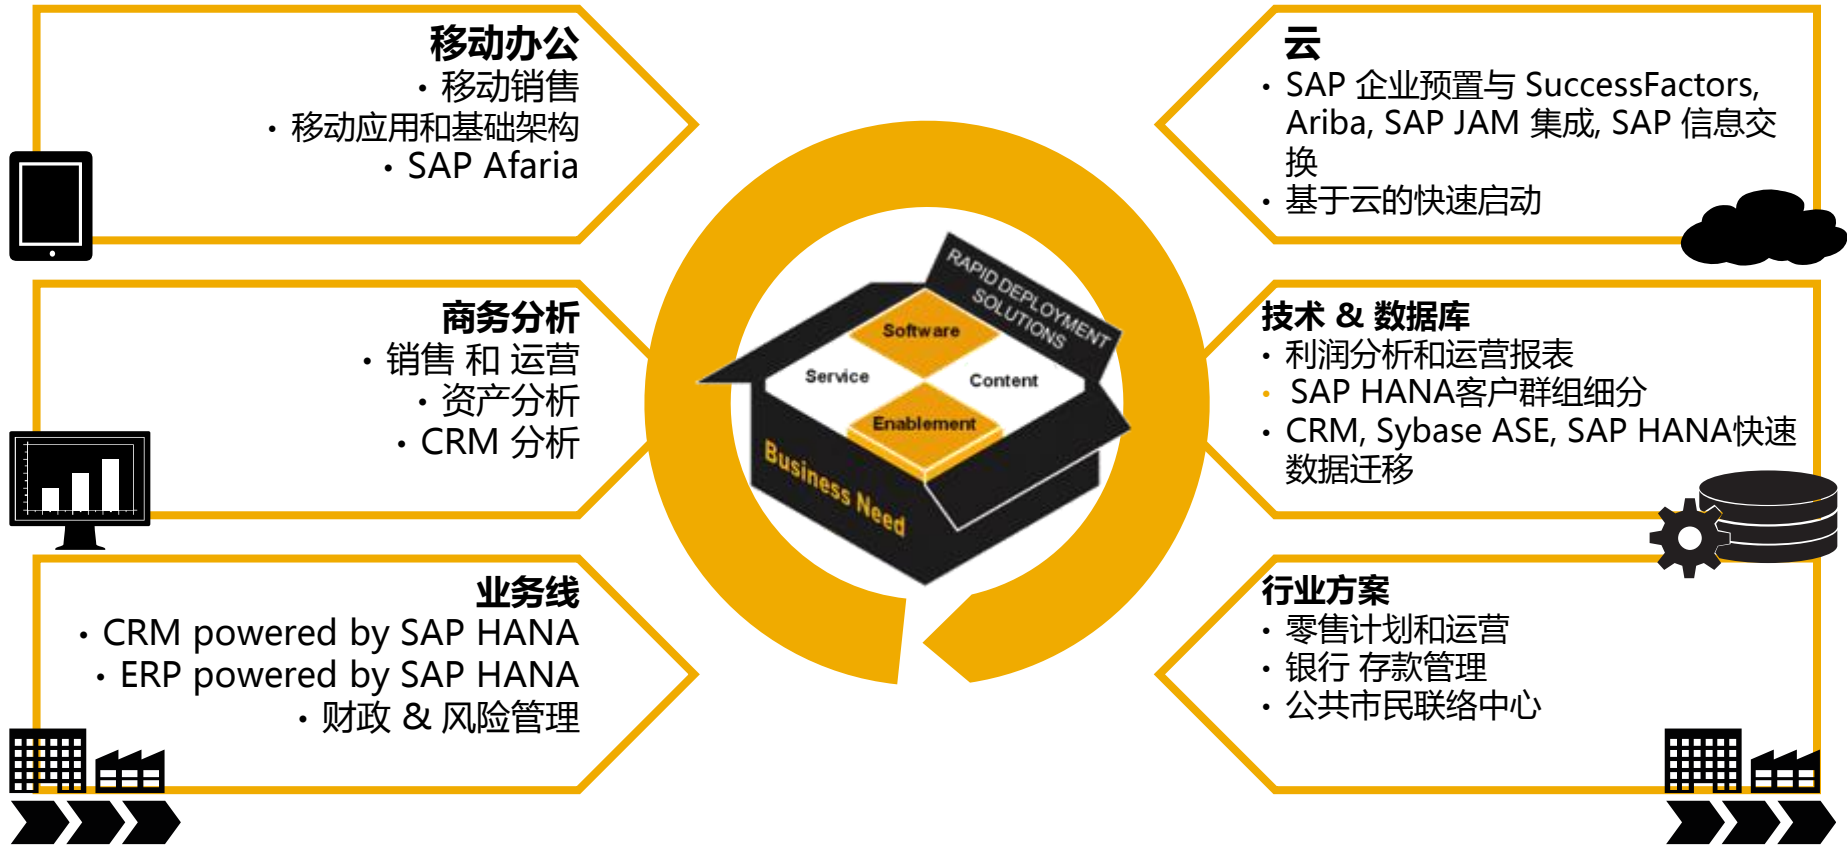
移动办公
• 移动销售
• 移动应用和基础架构
• SAP Afaria

商务分析
• 销售 和 运营
• 资产分析
• CRM 分析

业务线
• CRM powered by SAP HANA
• ERP powered by SAP HANA
• 财政 & 风险管理

RAPID DEPLOYMENT SOLUTIONS
Software
Service
Content
Enablement
Business Need

云
• SAP 企业预置与 SuccessFactors, Ariba, SAP JAM 集成, SAP 信息交换
• 基于云的快速启动

技术 & 数据库
• 利润分析和运营报表
• SAP HANA客户群组细分
• CRM, Sybase ASE, SAP HANA快速数据迁移

行业方案
• 零售计划和运营
• 银行 存款管理
• 公共市民联络中心